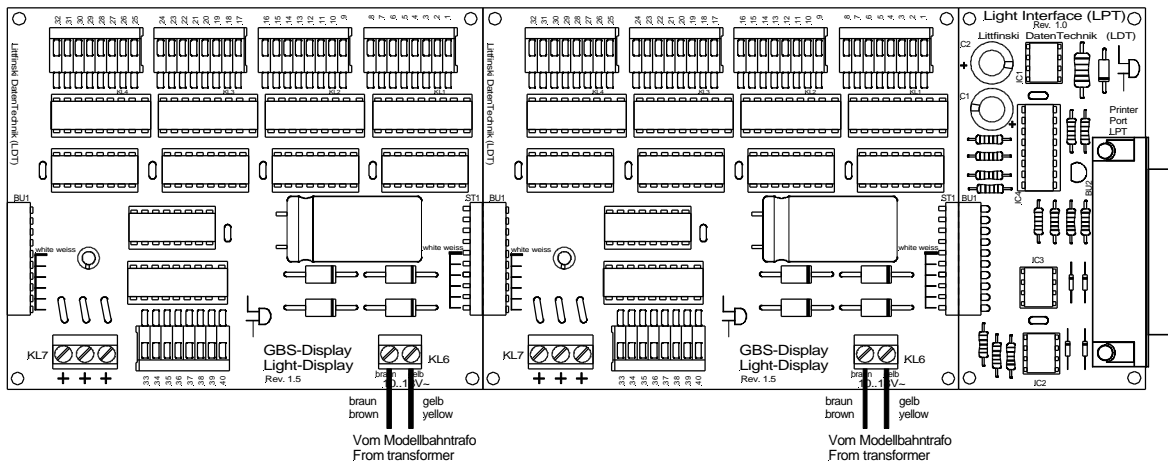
32 31 30 29 28 27 26 25
24 23 22 21 20 19 18 17
16 15 14 13 12 11 10 9
8 7 6 5 4 3 2 1
Littfinski DatenTechnik (LDT)
KL4 KL3 KL2 KL1
BU1
ST1
white weiss
white weiss
KL7
+ + +
33 34 35 36 37 38 39 40
GBS-Display
Light-Display
Rev. 1.5
KL6
braun gelb
10...18V~
braun
brown
gelb
yellow
Vom Modellbahntrafo
From transformer

32 31 30 29 28 27 26 25
24 23 22 21 20 19 18 17
16 15 14 13 12 11 10 9
8 7 6 5 4 3 2 1
Littfinski DatenTechnik (LDT)
KL4 KL3 KL2 KL1
BU1
ST1
white weiss
white weiss
KL7
+ + +
33 34 35 36 37 38 39 40
GBS-Display
Light-Display
Rev. 1.5
KL6
braun gelb
10...18V~
braun
brown
gelb
yellow
Vom Modellbahntrafo
From transformer

Light Interface (LPT)
Rev. 1.0
Littfinski DatenTechnik (LDT)
C2
C1
IC1
IC4
BU1
BU2
Printer
Port
LPT
IC3
IC2